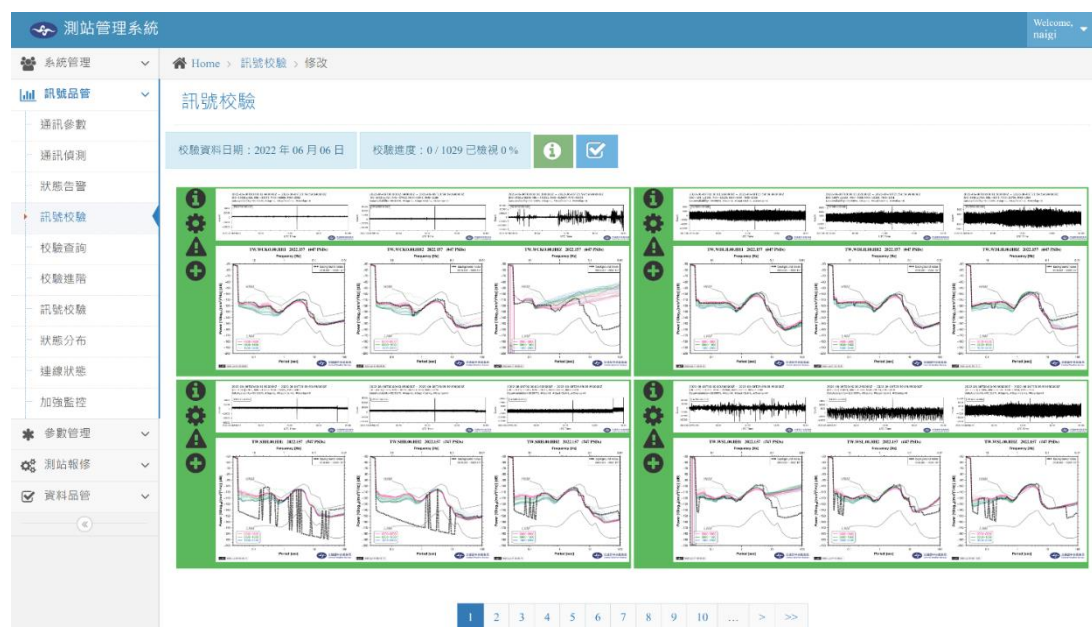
測站管理系統

Welcome, naigi

系統管理
訊號品管
通訊參數
通訊偵測
狀態告警
訊號校驗
校驗查詢
校驗進階
訊號校驗
狀態分布
連線狀態
加強監控
參數管理
測站報修
資料品管

Home > 訊號校驗 > 修改

訊號校驗

校驗資料日期：2022 年 06 月 06 日

校驗進度：0 / 1029 已檢視 0 %

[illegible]

1 2 3 4 5 6 7 8 9 10 ... > >>